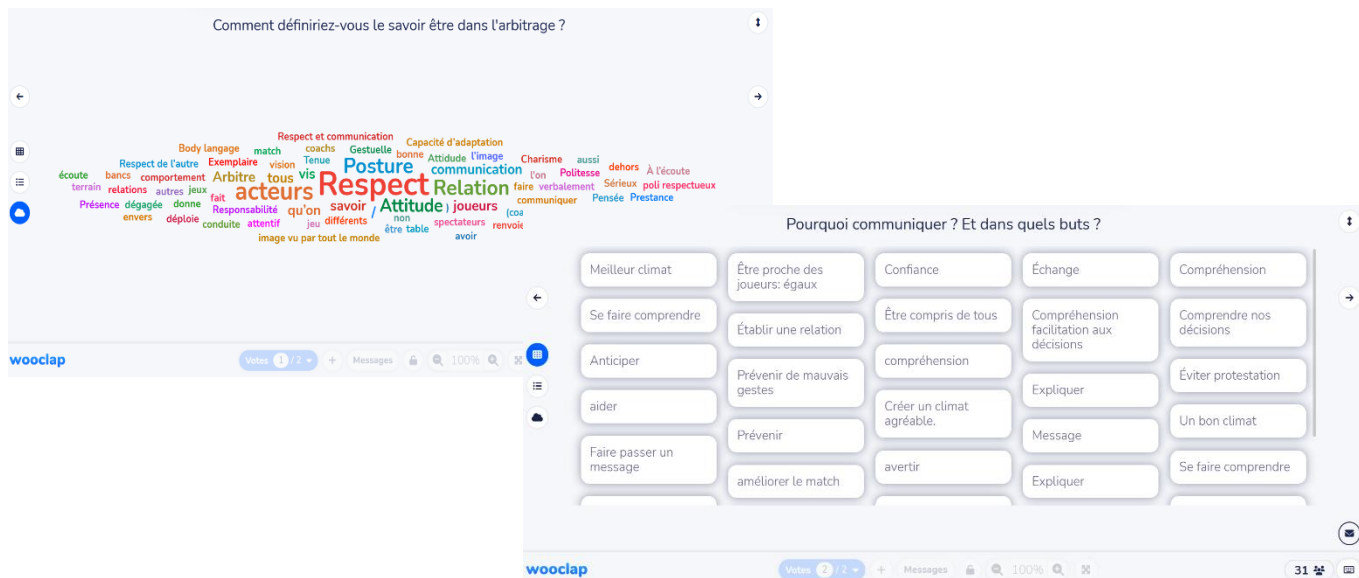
Comment définiriez-vous le savoir être dans l'arbitrage ?

Respect et communication
Capacité d'adaptation
Body langage
coachs
Gestuelle
Exemplaire
match
bonne
Attidude
l'image
Charisme
aussi
Respect de l'autre
vision
Tenue
Posture
communication
l'on
Politesse
dehors
À l'écoute
écoute
bancs
comportement
Arbitre
tous
vis
Respect
Relation
faire
verbalement
Sérieux
poli respectueux
terrain
relations
autres
jeux
acteurs
fait
savoir
Attitude
joueurs
communiquer
Pensée
Prestance
Présence
dégagée
donne
Responsabilité
qu'on
non
spectateurs
(coa
envers
déploie
attentif
jeu
différents
être
table
renvoie
conduite
avoir
image vu par tout le monde

wooclap
Votes 1 / 2
Messages
100%

Pourquoi communiquer ? Et dans quels buts ?

Meilleur climat
Être proche des joueurs: égaux
Confiance
Échange
Compréhension
Se faire comprendre
Établir une relation
Être compris de tous
Compréhension facilitation aux décisions
Comprendre nos décisions
Anticiper
Prévenir de mauvais gestes
compréhension
Expliquer
Éviter protestation
aider
Créer un climat agréable.
Un bon climat
Prévenir
Message
Faire passer un message
avertir
Se faire comprendre
améliorer le match
Expliquer

wooclap
Votes 2 / 2
Messages
100%
31